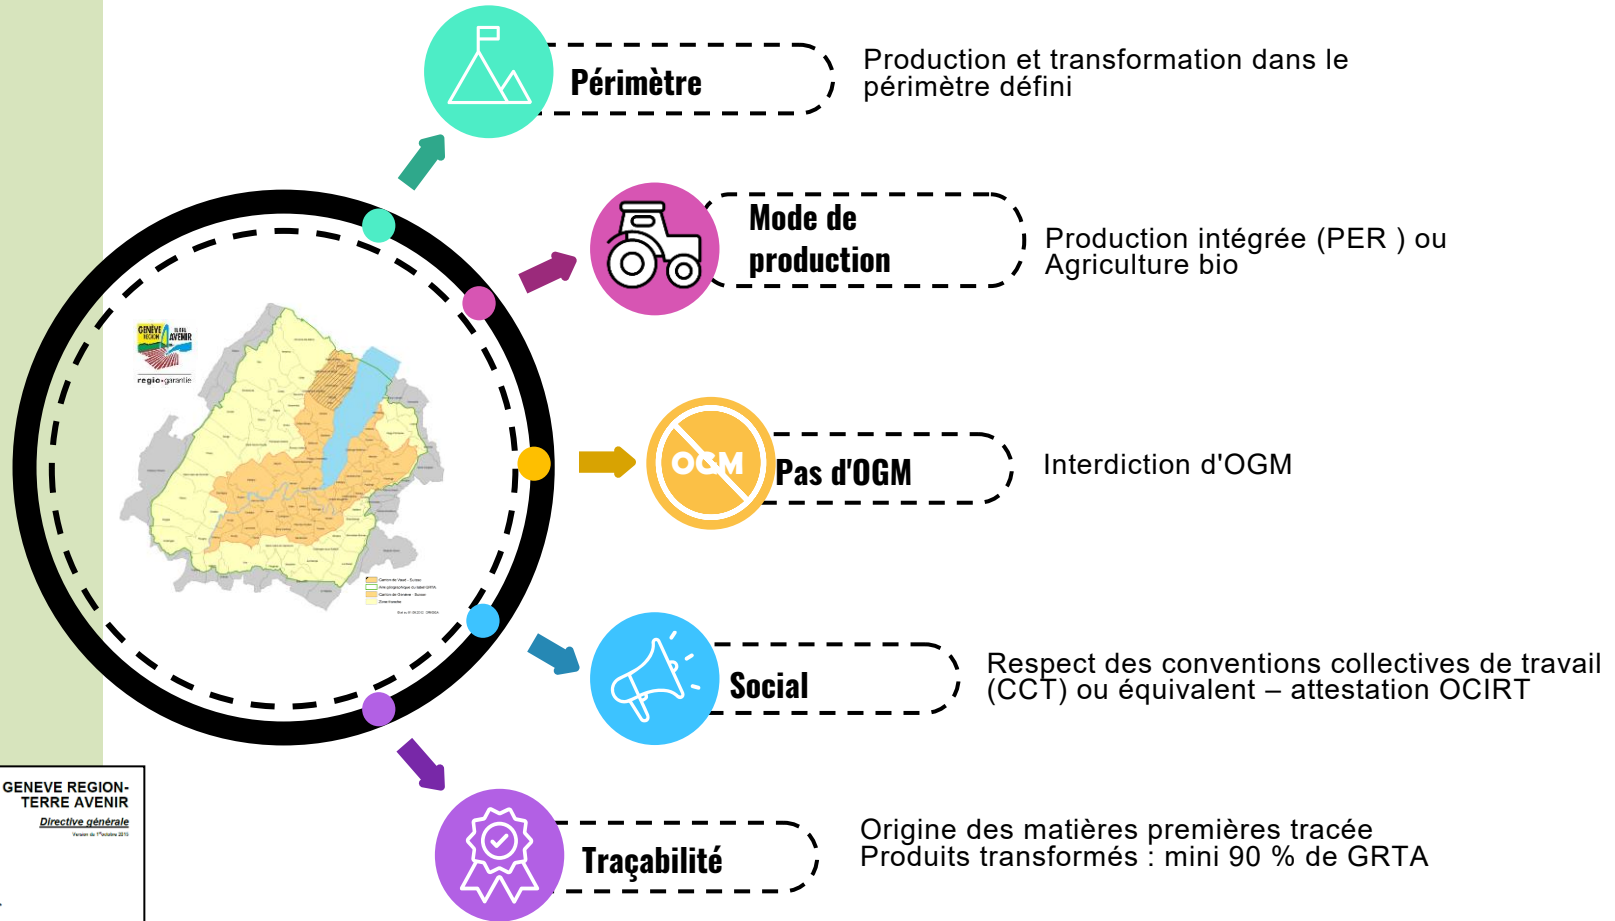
Périmètre

Production et transformation dans le périmètre défini

Mode de production

Production intégrée (PER ) ou Agriculture bio

OGM

Pas d'OGM

Interdiction d'OGM

Social

Respect des conventions collectives de travail (CCT) ou équivalent – attestation OCIRT

Traçabilité

Origine des matières premières tracée
Produits transformés : mini 90 % de GRTA

GENÈVE RÉGION TERRE AVENIR
regio•garantie

GENEVE REGION-TERRE AVENIR
Directive générale
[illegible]